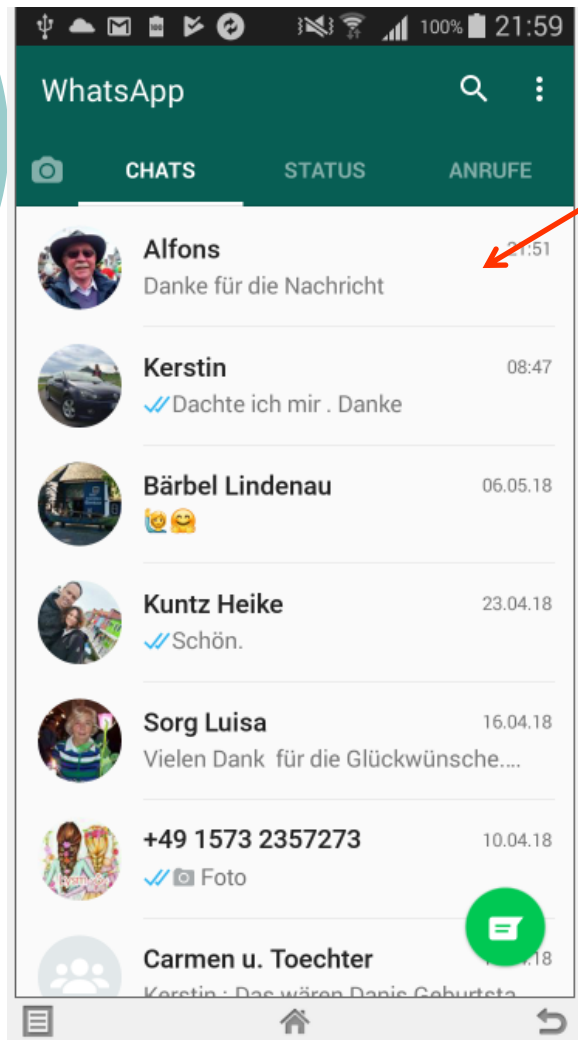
100% 21:59

WhatsApp

CHATS STATUS ANRUFE

Alfons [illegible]:51
Danke für die Nachricht

Kerstin 08:47
Dachte ich mir . Danke

Bärbel Lindenau 06.05.18
🙋🤗

Kuntz Heike 23.04.18
Schön.

Sorg Luisa 16.04.18
Vielen Dank für die Glückwünsche....

+49 1573 2357273 10.04.18
Foto

Carmen u. Toechter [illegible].18
Kerstin : Das wären Danis Geburtsta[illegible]